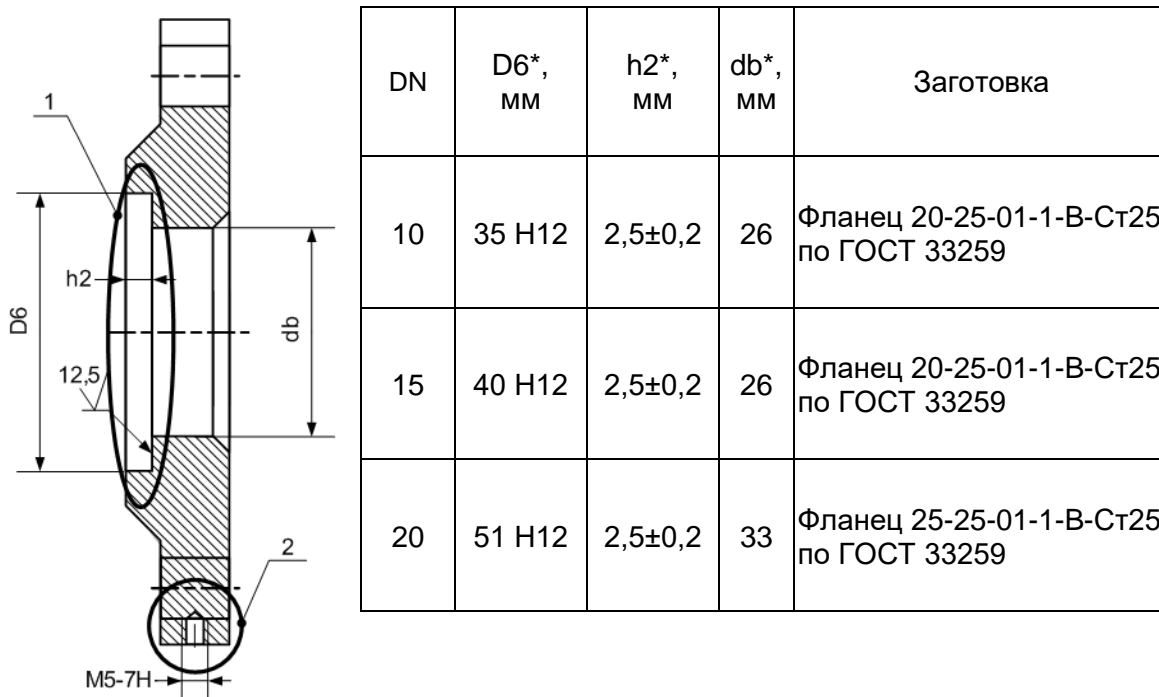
1

h2

D6

12,5

db

2

M5-7H

| DN | D6*, мм | h2*, мм | db*, мм | Заготовка |
|---|---|---|---|---|
| 10 | 35 H12 | 2,5±0,2 | 26 | Фланец 20-25-01-1-В-Ст25 по ГОСТ 33259 |
| 15 | 40 H12 | 2,5±0,2 | 26 | Фланец 20-25-01-1-В-Ст25 по ГОСТ 33259 |
| 20 | 51 H12 | 2,5±0,2 | 33 | Фланец 25-25-01-1-В-Ст25 по ГОСТ 33259 |